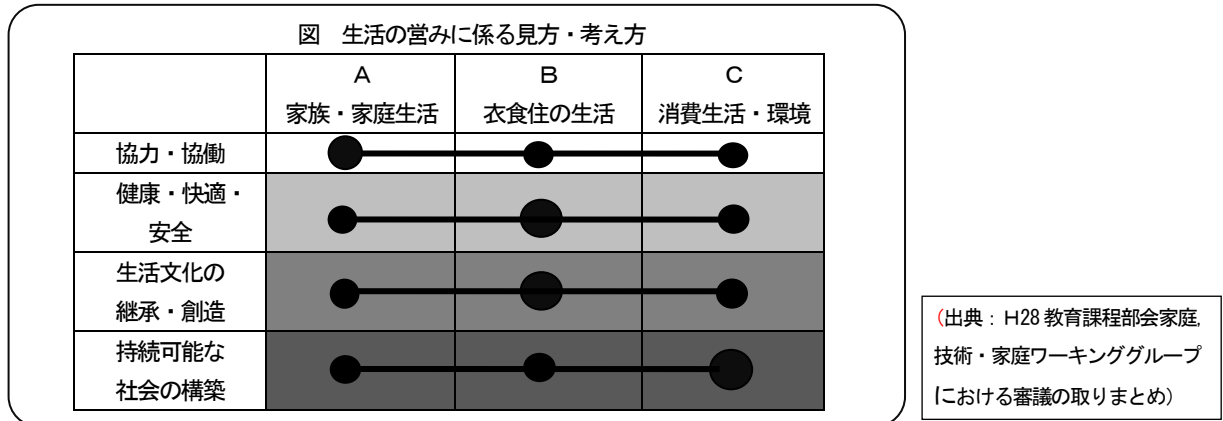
図　生活の営みに係る見方・考え方

|  | A<br>家族・家庭生活 | B<br>衣食住の生活 | C<br>消費生活・環境 |
|---|---|---|---|
| 協力・協働 |  |  |  |
| 健康・快適・安全 |  |  |  |
| 生活文化の継承・創造 |  |  |  |
| 持続可能な社会の構築 |  |  |  |

(出典：H28 教育課程部会家庭, 技術・家庭ワーキンググループにおける審議の取りまとめ)